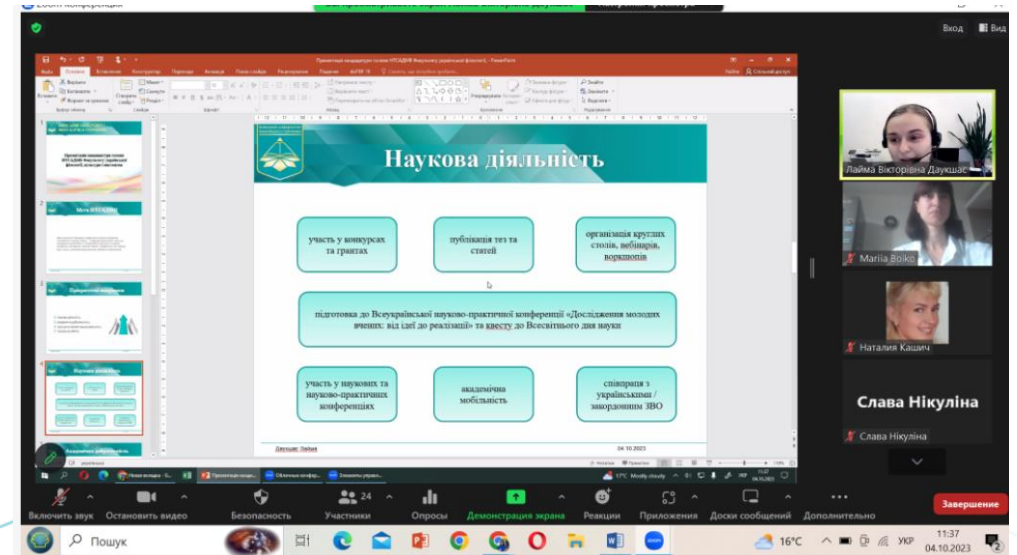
Zoom конференция

Вход
Вид

Наукова діяльність

участь у конкурсах та грантах

публікація тез та статей

організація круглих столів, вебінарів, воркшопів

підготовка до Всеукраїнської науково-практичної конференції «Дослідження молодих вчених: від ідеї до реалізації» та квесту до Всесвітнього дня науки

участь у наукових та науково-практичних конференціях

академічна мобільність

співпраця з українськими / закордонним ЗВО

Даукшас Лайма

04.10.2023

Лайма Вікторівна Даукшас

Mariia Boiko

Наталия Кашич

Слава Нікуліна

Слава Нікуліна

Включить звук
Остановить видео
Безопасность
24
Участники
Опросы
Демонстрация экрана
Реакции
Приложения
Доски сообщений
Дополнительно
Завершение

Пошук

16°C
УКР
11:37
04.10.2023